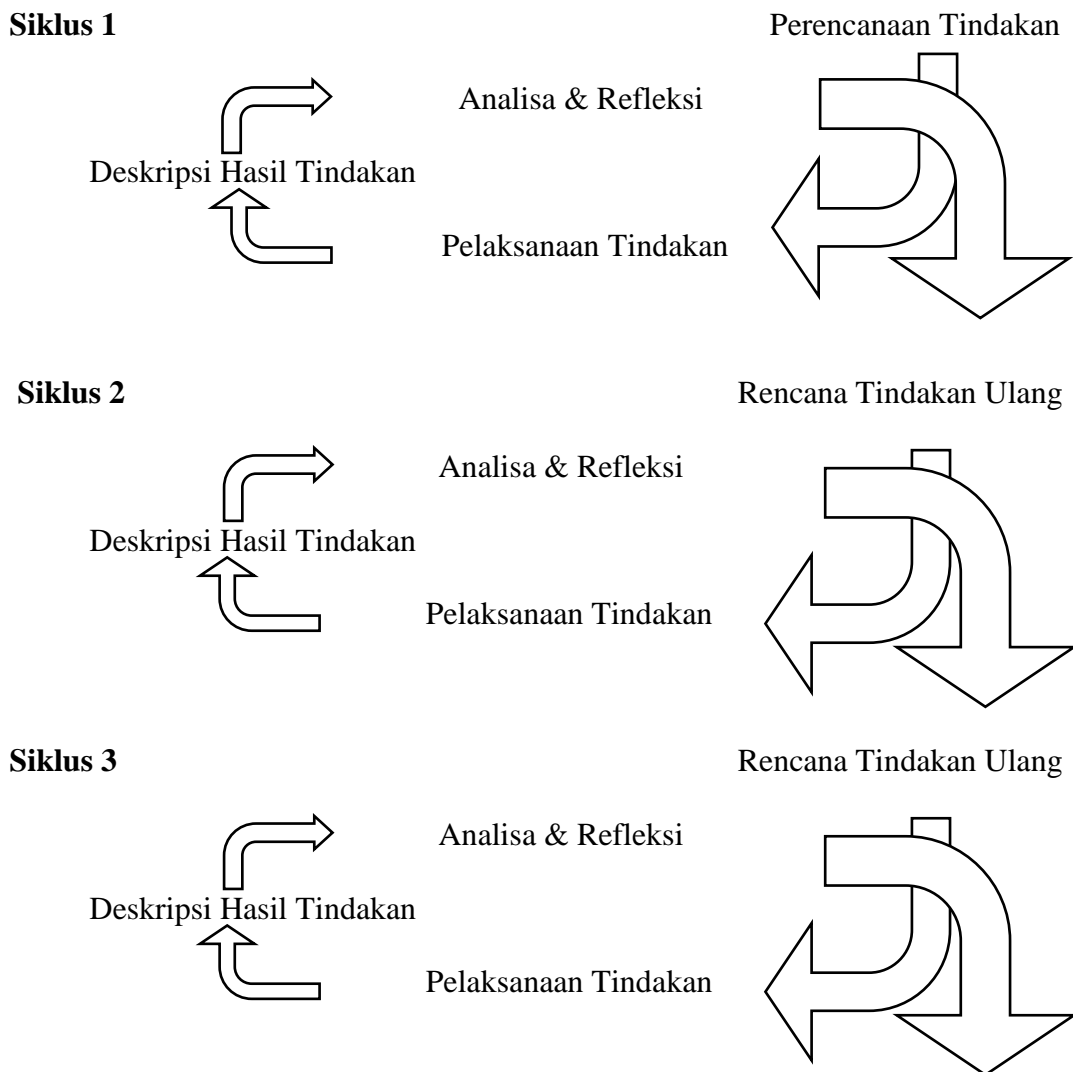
**Siklus 1**

Perencanaan Tindakan

Analisa & Refleksi

Deskripsi Hasil Tindakan

Pelaksanaan Tindakan

**Siklus 2**

Rencana Tindakan Ulang

Analisa & Refleksi

Deskripsi Hasil Tindakan

Pelaksanaan Tindakan

**Siklus 3**

Rencana Tindakan Ulang

Analisa & Refleksi

Deskripsi Hasil Tindakan

Pelaksanaan Tindakan